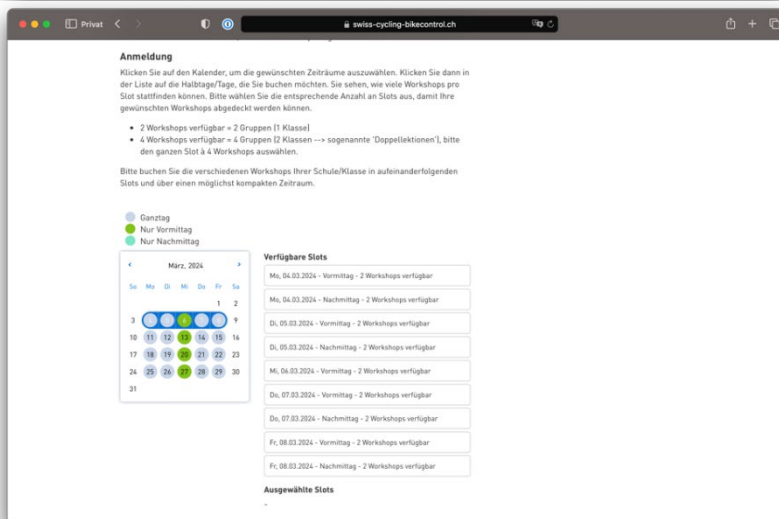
Privat

swiss-cycling-bikecontrol.ch

Anmeldung

Klicken Sie auf den Kalender, um die gewünschten Zeiträume auszuwählen. Klicken Sie dann in der Liste auf die Halbtage/Tage, die Sie buchen möchten. Sie sehen, wie viele Workshops pro Slot stattfinden können. Bitte wählen Sie die entsprechende Anzahl an Slots aus, damit Ihre gewünschten Workshops abgedeckt werden können.

- 2 Workshops verfügbar = 2 Gruppen (1 Klasse)
- 4 Workshops verfügbar = 4 Gruppen (2 Klassen --> sogenannte 'Doppellektionen'), bitte den ganzen Slot à 4 Workshops auswählen.

Bitte buchen Sie die verschiedenen Workshops Ihrer Schule/Klasse in aufeinanderfolgenden Slots und über einen möglichst kompakten Zeitraum.

Ganztag
Nur Vormittag
Nur Nachmittag

März, 2024

| So | Mo | Di | Mi | Do | Fr | Sa |
|---|---|---|---|---|---|---|
| | | | | | 1 | 2 |
| 3 | 4 | 5 | 6 | 7 | 8 | 9 |
| 10 | 11 | 12 | 13 | 14 | 15 | 16 |
| 17 | 18 | 19 | 20 | 21 | 22 | 23 |
| 24 | 25 | 26 | 27 | 28 | 29 | 30 |
| 31 | | | | | | |

Verfügbare Slots

Mo, 04.03.2024 - Vormittag - 2 Workshops verfügbar
Mo, 04.03.2024 - Nachmittag - 2 Workshops verfügbar
Di, 05.03.2024 - Vormittag - 2 Workshops verfügbar
Di, 05.03.2024 - Nachmittag - 2 Workshops verfügbar
Mi, 06.03.2024 - Vormittag - 2 Workshops verfügbar
Do, 07.03.2024 - Vormittag - 2 Workshops verfügbar
Do, 07.03.2024 - Nachmittag - 2 Workshops verfügbar
Fr, 08.03.2024 - Vormittag - 2 Workshops verfügbar
Fr, 08.03.2024 - Nachmittag - 2 Workshops verfügbar

Ausgewählte Slots

-